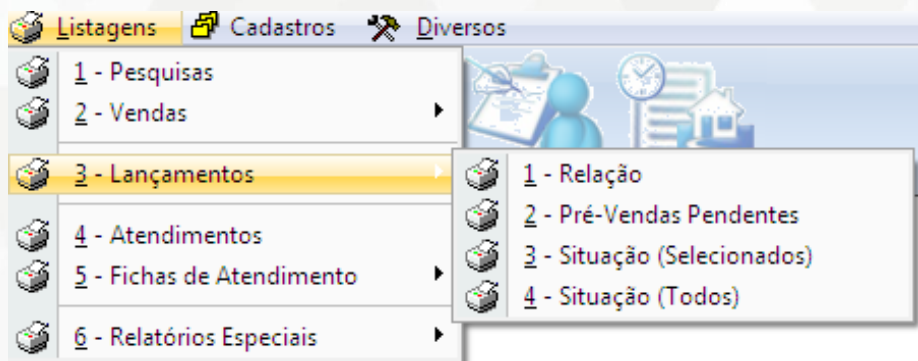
Listagens Cadastros Diversos

1 - Pesquisas
2 - Vendas
3 - Lançamentos
4 - Atendimentos
5 - Fichas de Atendimento
6 - Relatórios Especiais

1 - Relação
2 - Pré-Vendas Pendentes
3 - Situação (Selecionados)
4 - Situação (Todos)